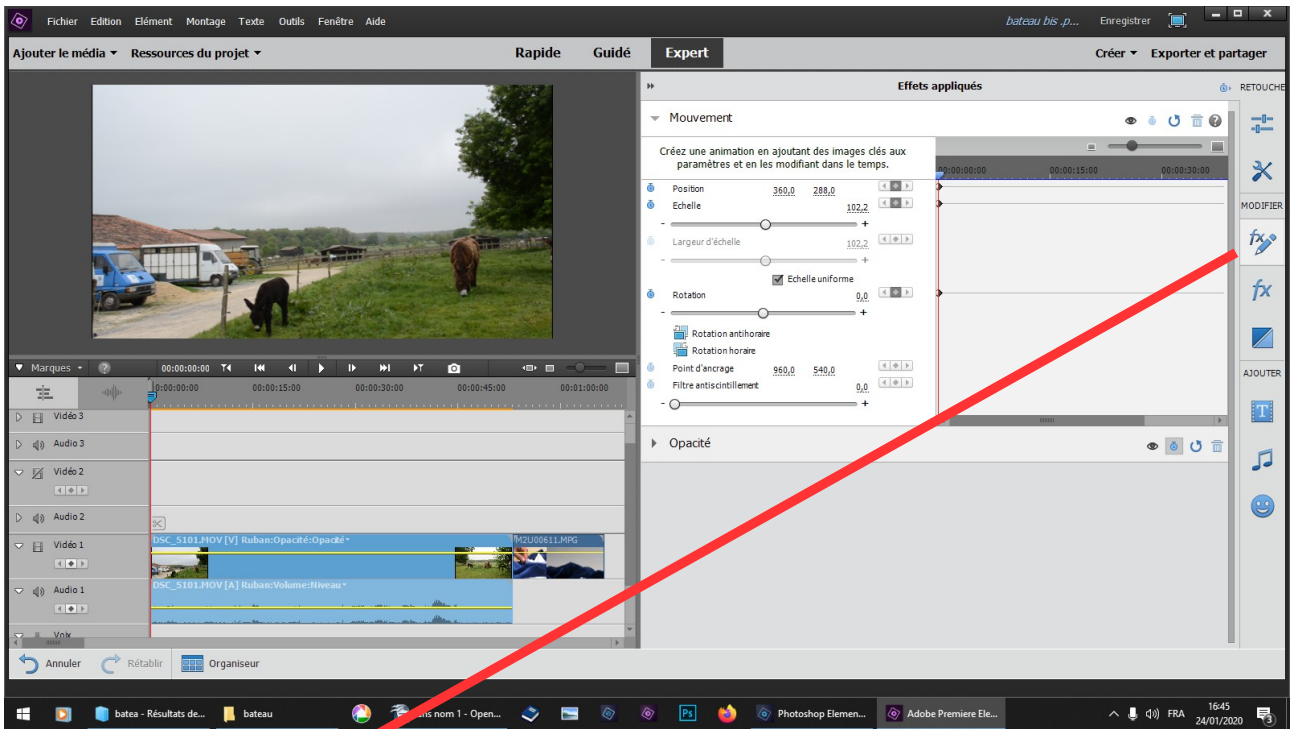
Fichier Edition Elément Montage Texte Outils Fenêtre Aide

bateau bis .p...

Enregistrer

Ajouter le média ▾ Ressources du projet ▾

Rapide Guidé Expert

Créer ▾ Exporter et partager

Effets appliqués

RETOUCHE

Mouvement

Créez une animation en ajoutant des images clés aux paramètres et en les modifiant dans le temps.

00:00:00:00 00:00:15:00 00:00:30:00

Position 360,0 288,0

Echelle 102,2

Largeur d'échelle 102,2

Echelle uniforme

Rotation 0,0

Rotation antihoraire

Rotation horaire

Point d'ancrage 960,0 540,0

Filtre antiscintillement 0,0

Opacité

MODIFIER

AJOUTER

Marques ▾

00:00:00:00

;00:00:00 00:00:15:00 00:00:30:00 00:00:45:00 00:01:00:00

Vidéo 3

Audio 3

Vidéo 2

Audio 2

Vidéo 1

DSC_5101.MOV [V] Ruban:Opacité:Opacité ▾

M2U00611.MPG

Audio 1

DSC_5101.MOV [A] Ruban:Volume:Niveau ▾

Voix

Annuler Rétablir Organiseur

batea - Résultats de... bateau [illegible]ns nom 1 - Open... Photoshop Elemen... Adobe Premiere Ele...

FRA 16:45 24/01/2020